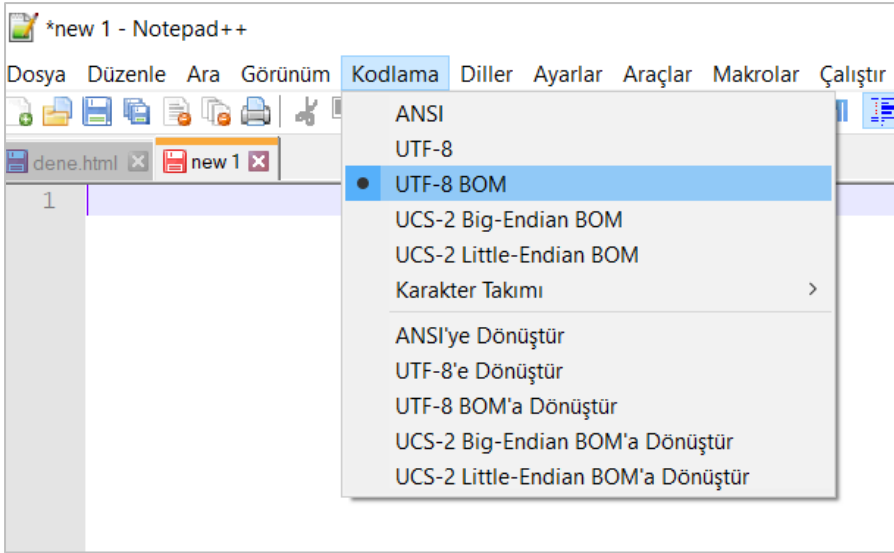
*new 1 - Notepad++

Dosya Düzenle Ara Görünüm Kodlama Diller Ayarlar Araçlar Makrolar Çalıştır

dene.html new 1

1

ANSI
UTF-8
UTF-8 BOM
UCS-2 Big-Endian BOM
UCS-2 Little-Endian BOM
Karakter Takımı

ANSI'ye Dönüştür
UTF-8'e Dönüştür
UTF-8 BOM'a Dönüştür
UCS-2 Big-Endian BOM'a Dönüştür
UCS-2 Little-Endian BOM'a Dönüştür